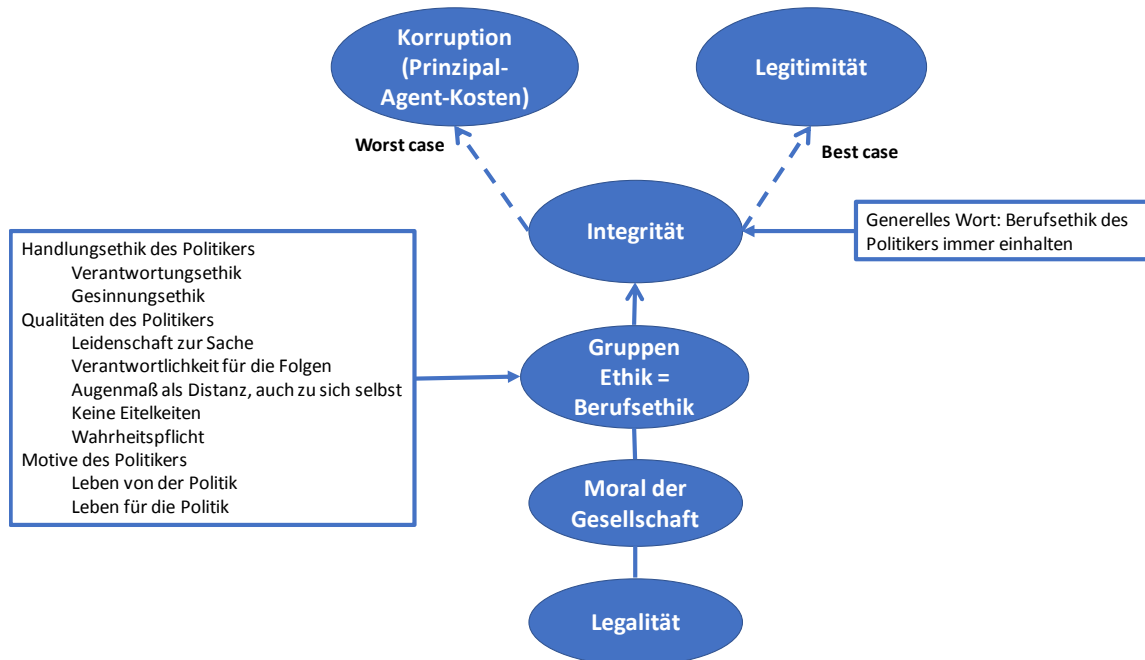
Korruption (Prinzipal-Agent-Kosten)

Legitimität

Worst case

Best case

Integrität

Generelles Wort: Berufsethik des Politikers immer einhalten

Handlungsethik des Politikers
Verantwortungsethik
Gesinnungsethik
Qualitäten des Politikers
Leidenschaft zur Sache
Verantwortlichkeit für die Folgen
Augenmaß als Distanz, auch zu sich selbst
Keine Eitelkeiten
Wahrheitspflicht
Motive des Politikers
Leben von der Politik
Leben für die Politik

Gruppen Ethik = Berufsethik

Moral der Gesellschaft

Legalität